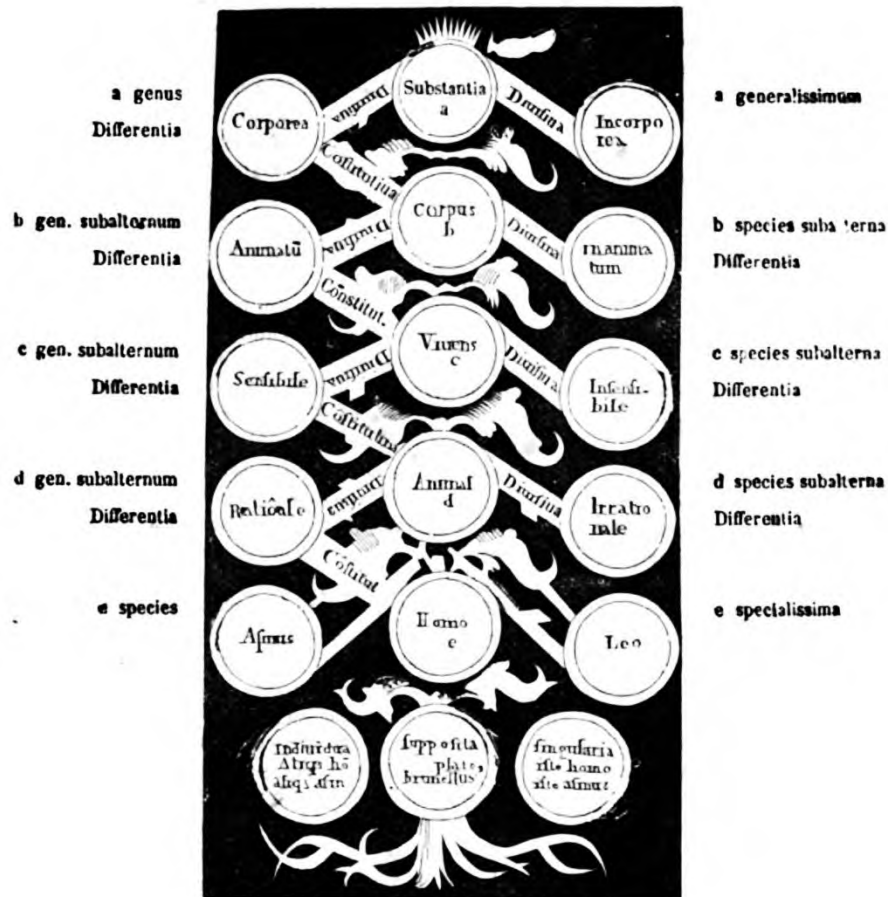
a genus
Differentia

Substantia
a

Corporea

Diuisiua

Diuisiua

Incorporea

a generalissimum

Cōstitutiua

b gen. subalternum
Differentia

Corpus
b

Animatū

Diuisiua

Diuisiua

Inanimatum

b species suba terna
Differentia

Cōnstitut.

c gen. subalternum
Differentia

Viuens
c

Sensibile

Diuisiua

Diuisiua

Insensibile

c species subalterna
Differentia

Cōstitutiua

d gen. subalternum
Differentia

Animal
d

Rationale

Diuisiua

Diuisiua

Irrationale

d species subalterna
Differentia

Cōstitut

e species

Homo
e

Asinus

Leo

e specialissima

Indiuidua Aliquis hō aliqs asin

supposita plato, brunellus

singularia iste homo iste asinus